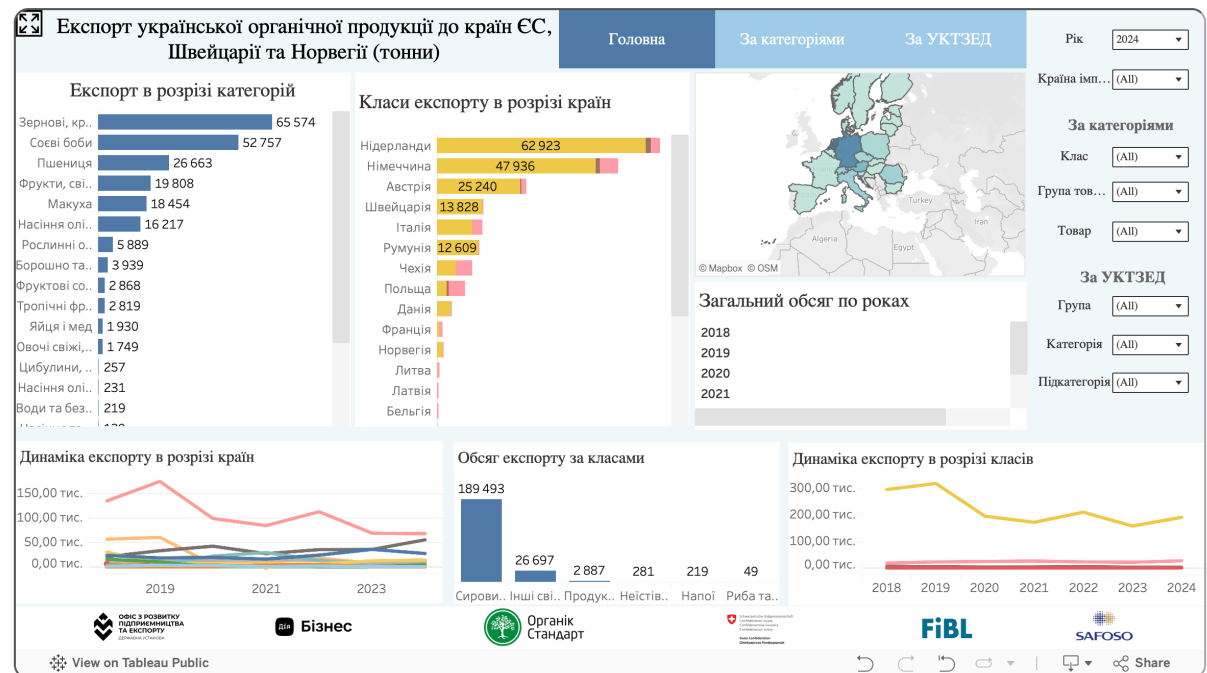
Експорт української органічної продукції до країн ЄС, Швейцарії та Норвегії (тонни)

Головна
За категоріями
За УКТЗЕД

Рік 2024
Країна імп… (All)

За категоріями
Клас (All)
Група тов… (All)
Товар (All)

За УКТЗЕД
Група (All)
Категорія (All)
Підкатегорія (All)

Експорт в розрізі категорій

| | |
|---|---|
| Зернові, кр.. | 65 574 |
| Соєві боби | 52 757 |
| Пшениця | 26 663 |
| Фрукти, сві.. | 19 808 |
| Макуха | 18 454 |
| Насіння олі.. | 16 217 |
| Рослинні о.. | 5 889 |
| Борошно та.. | 3 939 |
| Фруктові со.. | 2 868 |
| Тропічні фр.. | 2 819 |
| Яйця і мед | 1 930 |
| Овочі свіжі,.. | 1 749 |
| Цибулини, .. | 257 |
| Насіння олі.. | 231 |
| Води та без.. | 219 |

Класи експорту в розрізі країн

| | |
|---|---|
| Нідерланди | 62 923 |
| Німеччина | 47 936 |
| Австрія | 25 240 |
| Швейцарія | 13 828 |
| Італія | |
| Румунія | 12 609 |
| Чехія | |
| Польща | |
| Данія | |
| Франція | |
| Норвегія | |
| Литва | |
| Латвія | |
| Бельгія | |

Turkey
Iran
Algeria
Egypt
© Mapbox © OSM

Загальний обсяг по роках
2018
2019
2020
2021

Динаміка експорту в розрізі країн
150,00 тис.
100,00 тис.
50,00 тис.
0,00 тис.
2019
2021
2023

Обсяг експорту за класами
189 493
26 697
2 887
281
219
49
Сирови..
Інші сві..
Продук..
Неїстів..
Напої
Риба та..

Динаміка експорту в розрізі класів
300,00 тис.
200,00 тис.
100,00 тис.
0,00 тис.
2018
2019
2020
2021
2022
2023
2024

ОФІС З РОЗВИТКУ ПІДПРИЄМНИЦТВА ТА ЕКСПОРТУ ДЕРЖАВНА УСТАНОВА
Дія Бізнес
Органік Стандарт
Schweizerische Eidgenossenschaft Confédération suisse Confederazione Svizzera Confederaziun svizra Swiss Confederation
FiBL
SAFOSO

View on Tableau Public
Share